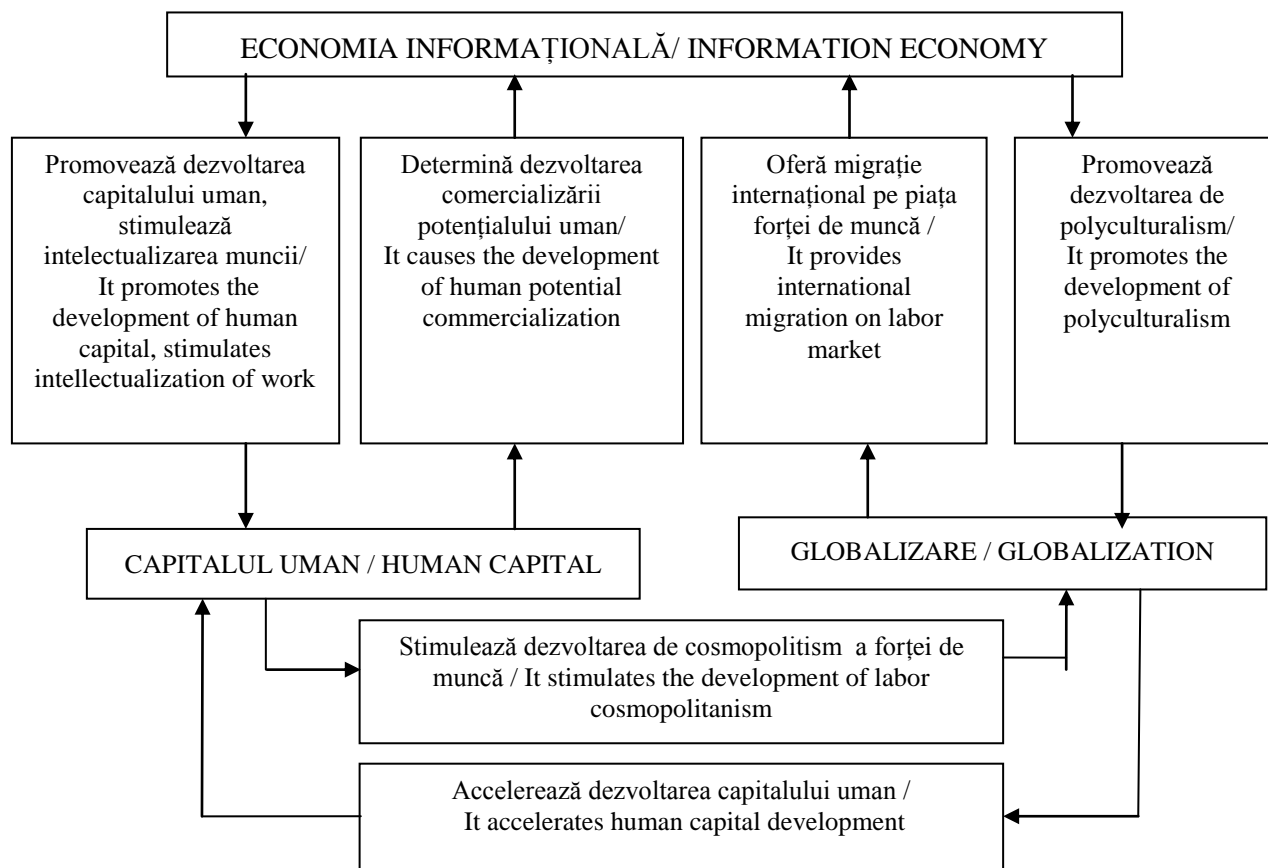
ECONOMIA INFORMAȚIONALĂ/ INFORMATION ECONOMY

Promovează dezvoltarea capitalului uman, stimulează intelectualizarea muncii/ It promotes the development of human capital, stimulates intellectualization of work

Determină dezvoltarea comercializării potențialului uman/ It causes the development of human potential commercialization

Oferă migrație internațional pe piața forței de muncă / It provides international migration on labor market

Promovează dezvoltarea de polyculturalism/ It promotes the development of polyculturalism

CAPITALUL UMAN / HUMAN CAPITAL

GLOBALIZARE / GLOBALIZATION

Stimulează dezvoltarea de cosmopolitism a forței de muncă / It stimulates the development of labor cosmopolitanism

Accelerează dezvoltarea capitalului uman / It accelerates human capital development